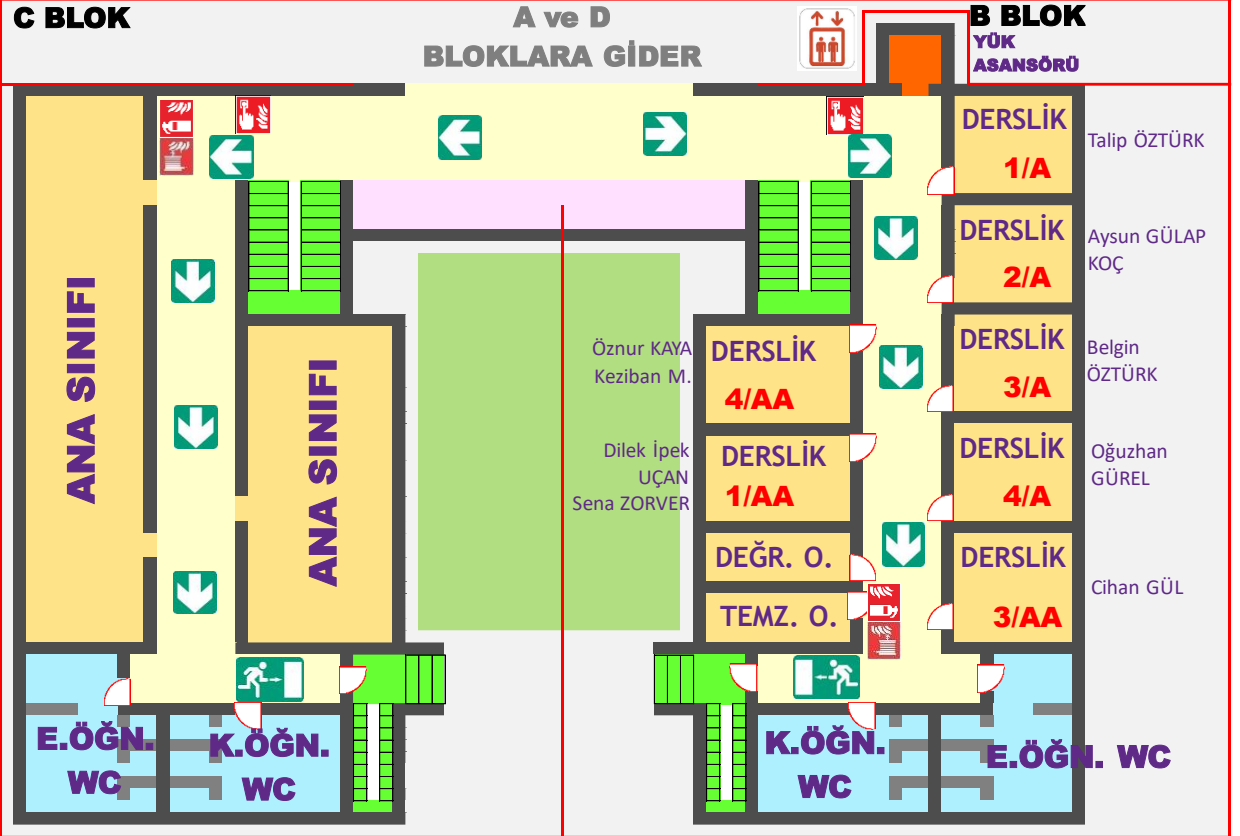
C BLOK

A ve D
BLOKLARA GİDER

B BLOK
YÜK ASANSÖRÜ

ANA SINIFI

ANA SINIFI

DERSLİK 1/A
Talip ÖZTÜRK

DERSLİK 2/A
Aysun GÜLAP KOÇ

DERSLİK 3/A
Belgin ÖZTÜRK

DERSLİK 4/A
Oğuzhan GÜREL

DERSLİK 3/AA
Cihan GÜL

Öznur KAYA
Keziban M.
DERSLİK 4/AA

Dilek İpek UÇAN
Sena ZORVER
DERSLİK 1/AA

DEĞR. O.

TEMZ. O.

E.ÖĞN. WC

K.ÖĞN. WC

K.ÖĞN. WC

E.ÖĞN. WC